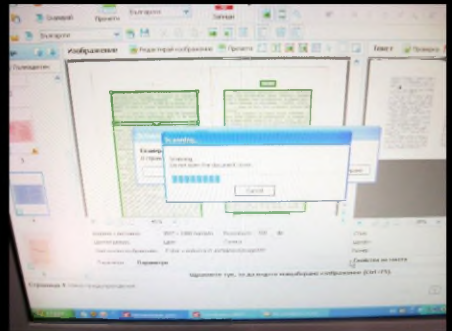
Сканирай
Прочети
Български
Запази
Български
Изображение
Редактирай изображение
Прочети
Текст
Проверка
Сканир
Scanning
Scanning...
Do not open the document cover.
Cancel
Свойства на текст
Параметри
Страница 1